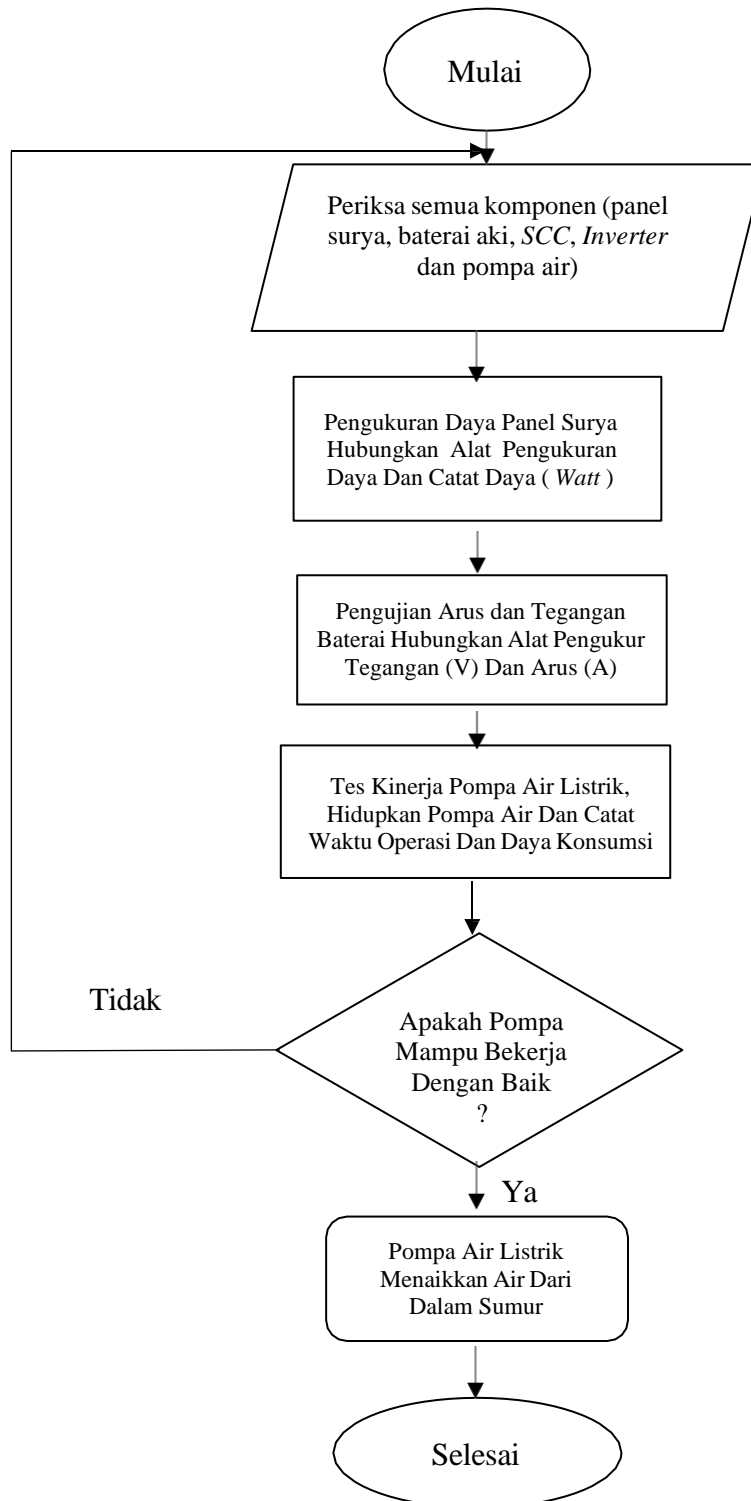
Mulai

Periksa semua komponen (panel surya, baterai aki, SCC, Inverter dan pompa air)

Pengukuran Daya Panel Surya Hubungkan Alat Pengukuran Daya Dan Catat Daya ( Watt )

Pengujian Arus dan Tegangan Baterai Hubungkan Alat Pengukur Tegangan (V) Dan Arus (A)

Tes Kinerja Pompa Air Listrik, Hidupkan Pompa Air Dan Catat Waktu Operasi Dan Daya Konsumsi

Tidak

Apakah Pompa Mampu Bekerja Dengan Baik ?

Ya

Pompa Air Listrik Menaikkan Air Dari Dalam Sumur

Selesai